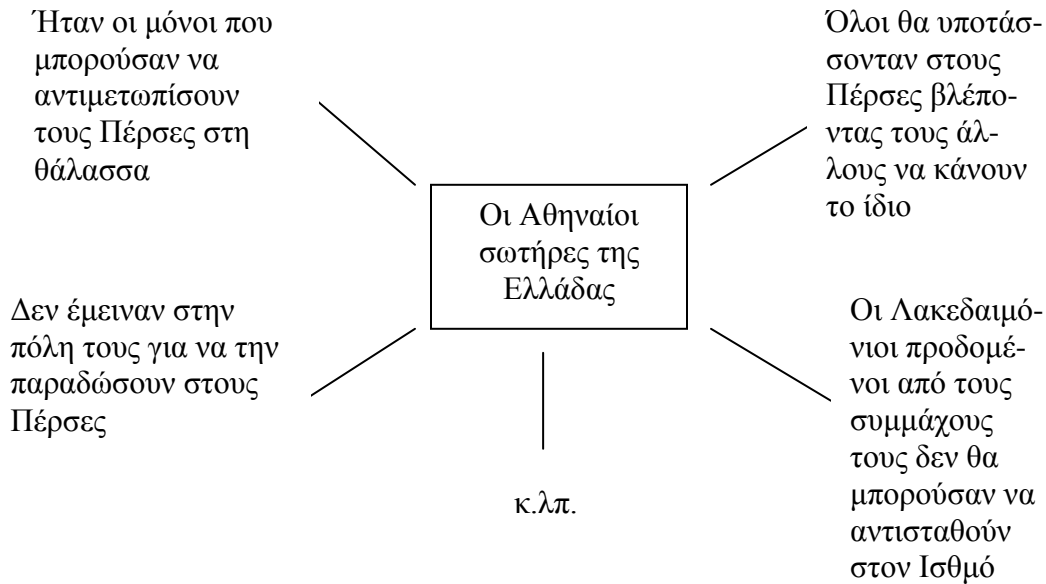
Ήταν οι μόνοι που μπορούσαν να αντιμετωπίσουν τους Πέρσες στη θάλασσα

Όλοι θα υποτάσσονταν στους Πέρσες βλέποντας τους άλλους να κάνουν το ίδιο

Οι Αθηναίοι σωτήρες της Ελλάδας

Δεν έμειναν στην πόλη τους για να την παραδώσουν στους Πέρσες

Οι Λακεδαιμόνιοι προδομένοι από τους συμμάχους τους δεν θα μπορούσαν να αντισταθούν στον Ισθμό

κ.λπ.